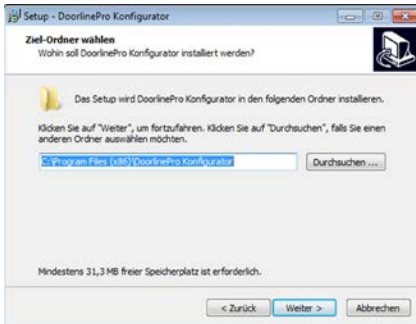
Setup - DoorlinePro Konfigurator

Ziel-Ordner wählen
Wohin soll DoorlinePro Konfigurator installiert werden?

Das Setup wird DoorlinePro Konfigurator in den folgenden Ordner installieren.

Klicken Sie auf "Weiter", um fortzufahren. Klicken Sie auf "Durchsuchen", falls Sie einen anderen Ordner auswählen möchten.

C:\Program Files (x86)\DoorlinePro Konfigurator

Durchsuchen ...

Mindestens 31,3 MB freier Speicherplatz ist erforderlich.

< Zurück Weiter > Abbrechen